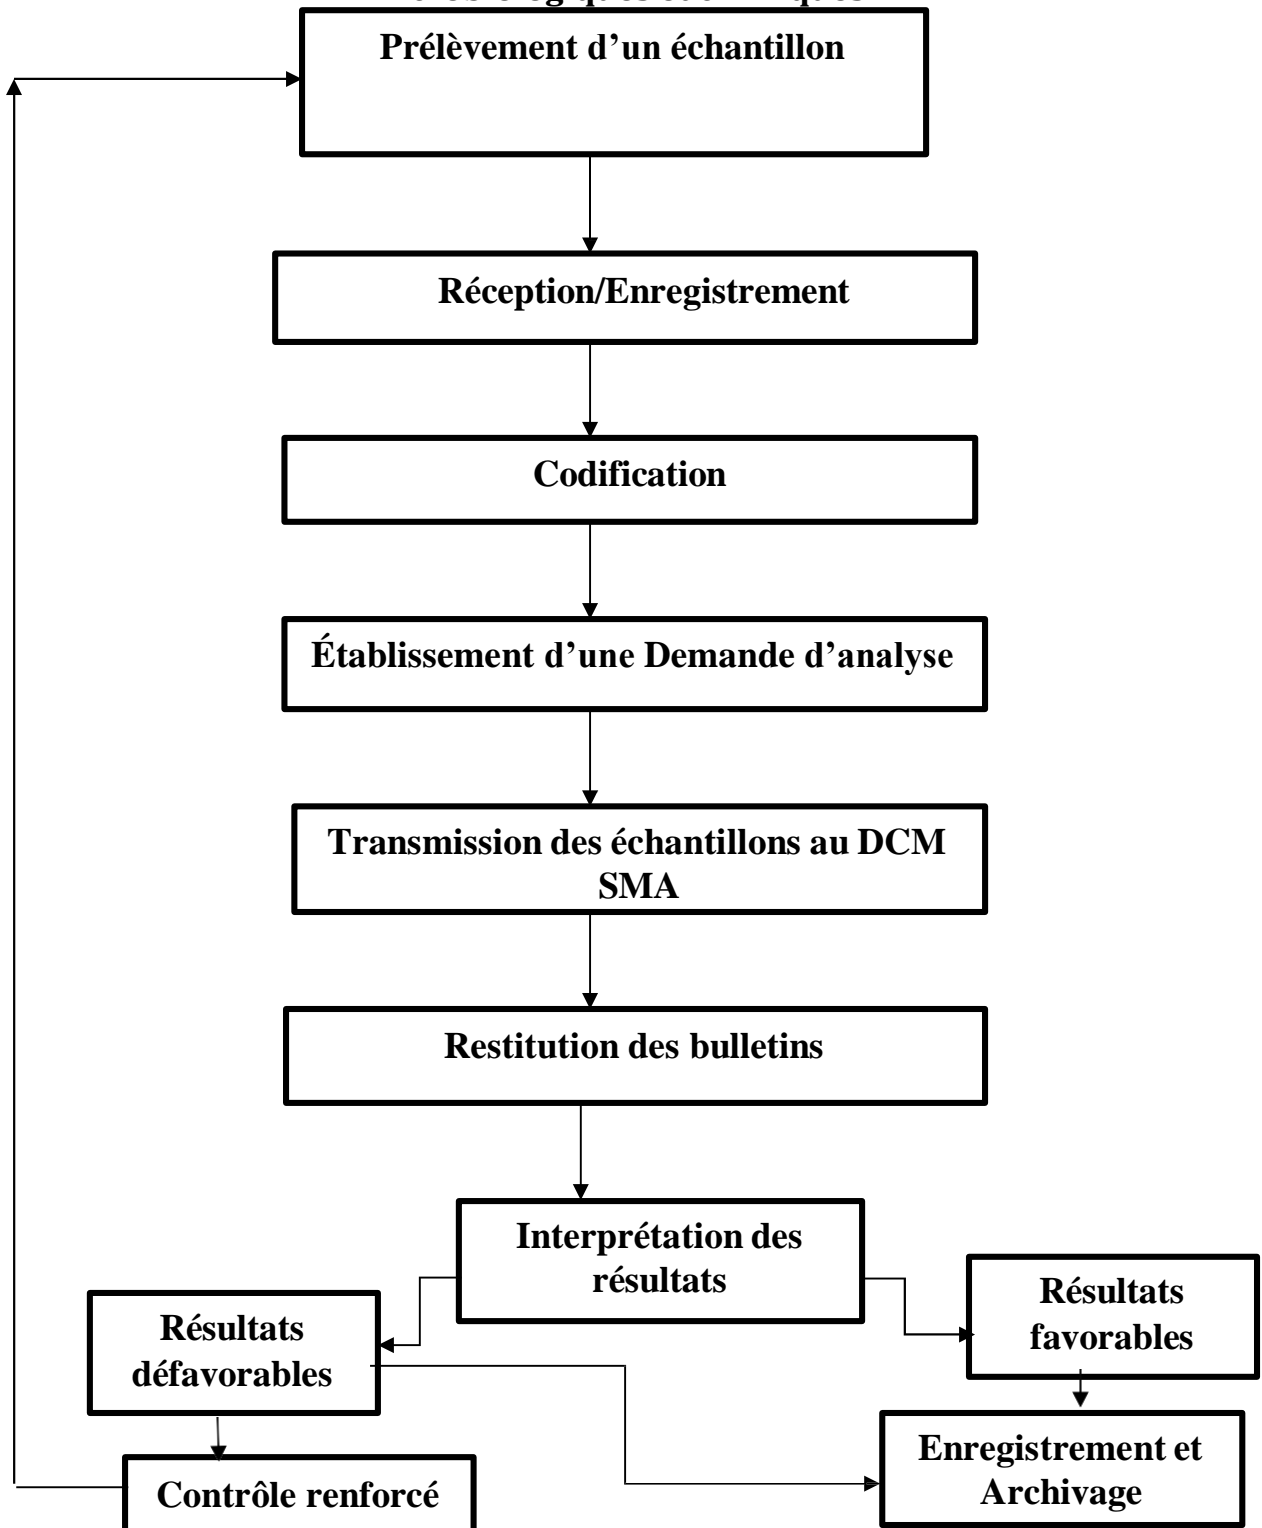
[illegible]

Prélèvement d'un échantillon

Réception/Enregistrement

Codification

Établissement d'une Demande d'analyse

Transmission des échantillons au DCM SMA

Restitution des bulletins

Interprétation des résultats

Résultats défavorables

Résultats favorables

Contrôle renforcé

Enregistrement et Archivage